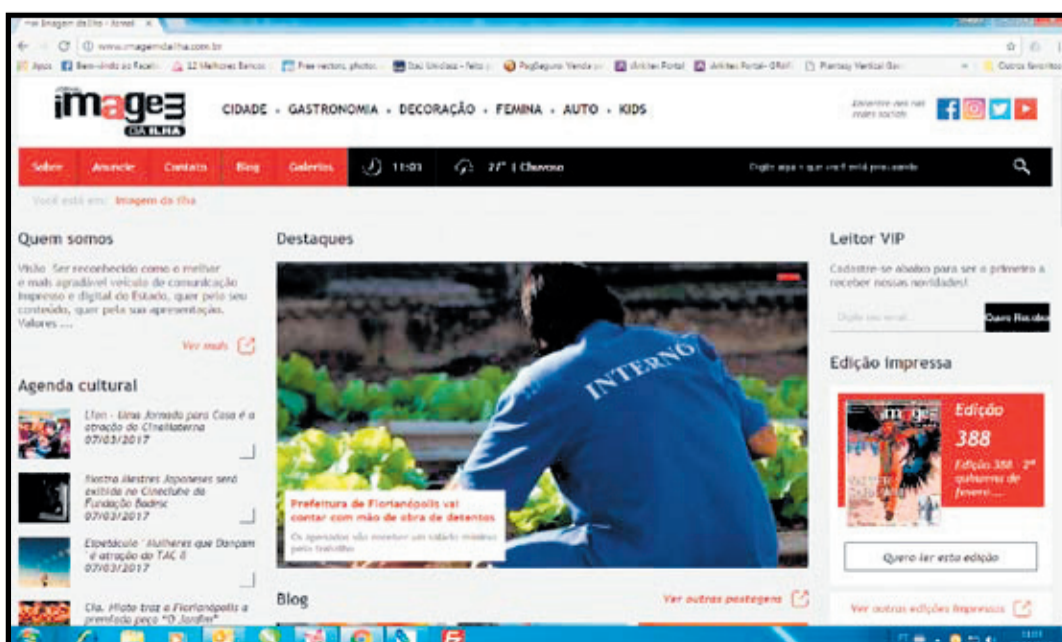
Imagem da Ilha - Floria

www.imagemdailha.com.br

Apps  Bem-vindo ao Facebo  12 Melhores Bancos  Free vectors, photos  Dez Unidas - feito  PagSeguro Venda  Arkitec Portal  Arkitec Portal - GRAFI  Fantasy Vertical Bas  Outros favoritos

imagem DA ILHA

CIDADE • GASTRONOMIA • DECORAÇÃO • FEMINA • AUTO • KIDS

Encontre-nos nas redes sociais

Sobre  Anuncie  Contato  Blog  Galerias  11:03  27° | Chuvoso  Digite aqui o que você está procurando

Você está em: Imagem da Ilha

Quem somos

Visão: Ser reconhecido como o melhor e mais agradável veículo de comunicação impresso e digital do Estado, quer pelo seu conteúdo, quer pela sua apresentação. Valores ....

Ver mais

Agenda cultural

Lfen - Uma Jornada para Casa é a atração do CineMaterna 07/03/2017

Mostra Mestres Japoneses será exibida no Cineclube da Fundação Badesc 07/03/2017

Espetáculo 'Mulheres que Dançam' é atração do TAC 8 07/03/2017

Cia. Mioto traz a Florianópolis a premiada peça "O Jardim"

Destaques

INTERNO

Prefeitura de Florianópolis vai contar com mão de obra de detentos

Os apenados são escolhidos com critérios mínimos para trabalho

Blog

Ver outras postagens

Leitor VIP

Cadastre-se abaixo para ser o primeiro a receber nossas novidades!

Digite seu e-mail

Quero Receber

Edição impressa

Edição 388

Edição 388 - 2ª quinzena de fevereiro ....

Quero ler esta edição

Ver outras edições impressas